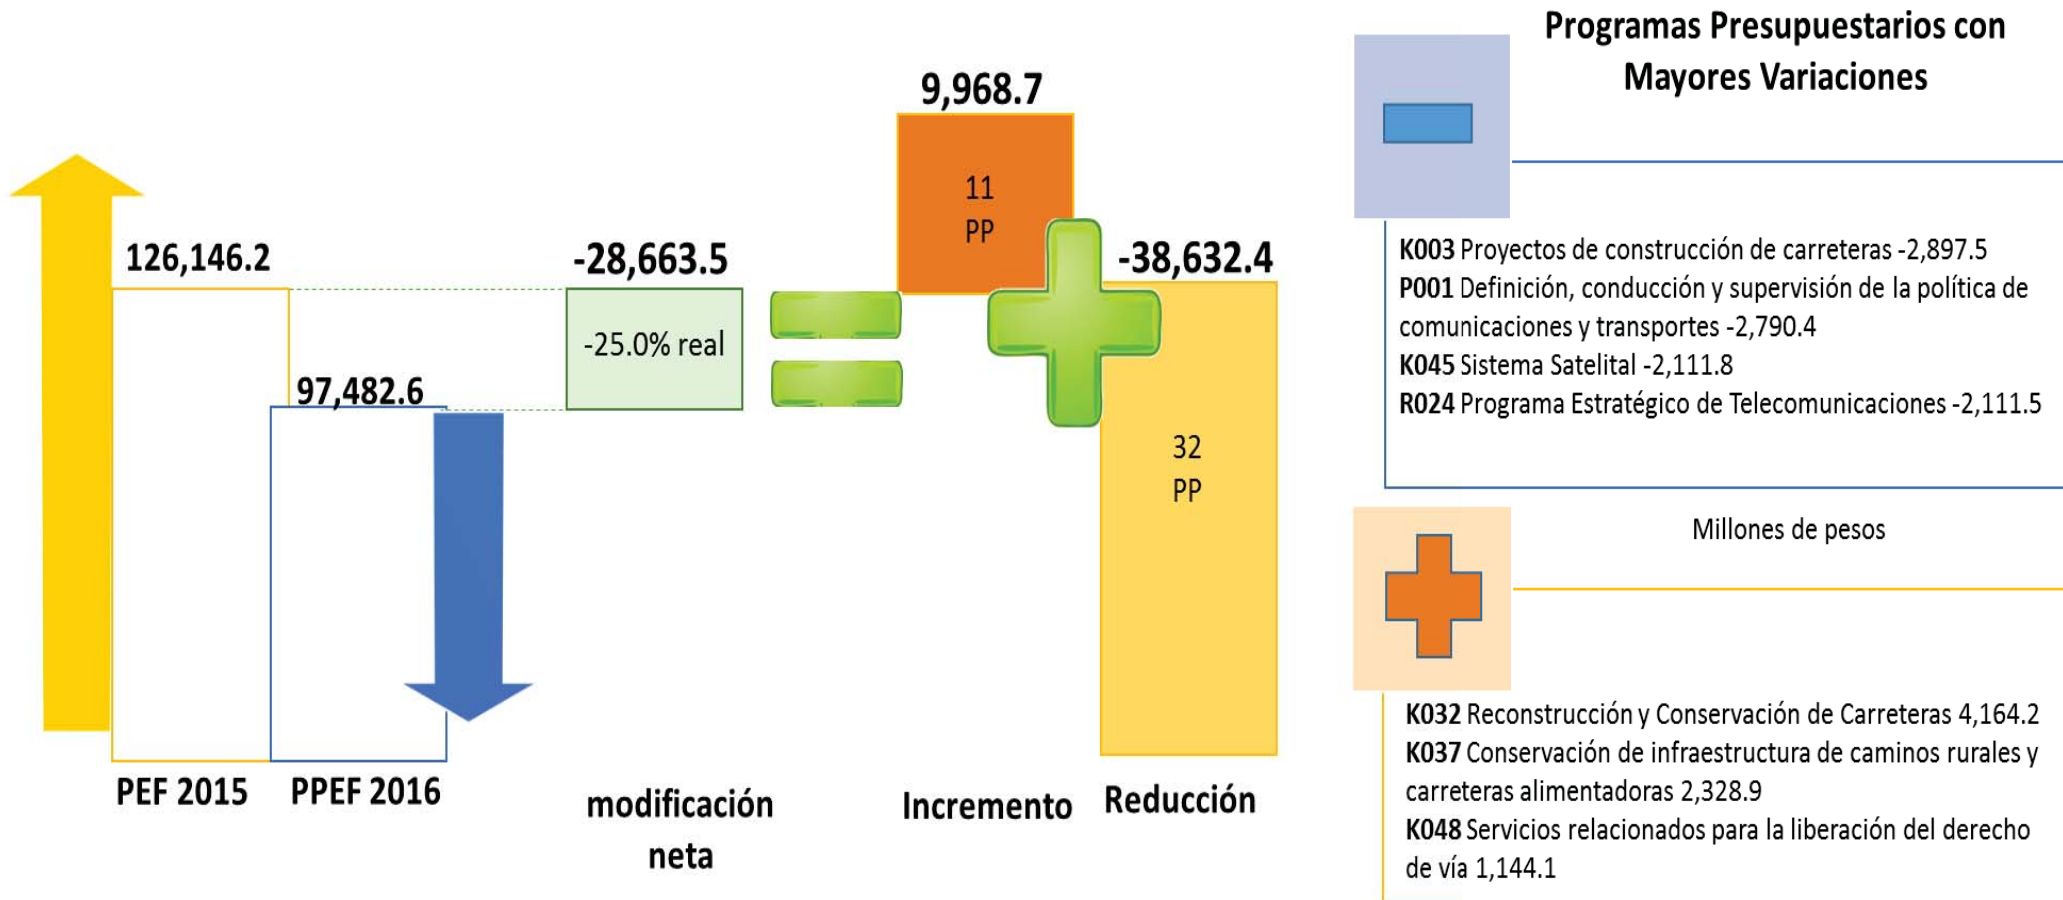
126,146.2

97,482.6

PEF 2015

PPEF 2016

-28,663.5

-25.0% real

modificación neta

9,968.7

11 PP

Incremento

-38,632.4

32 PP

Reducción

Programas Presupuestarios con Mayores Variaciones

**K003** Proyectos de construcción de carreteras -2,897.5
**P001** Definición, conducción y supervisión de la política de comunicaciones y transportes -2,790.4
**K045** Sistema Satelital -2,111.8
**R024** Programa Estratégico de Telecomunicaciones -2,111.5

Millones de pesos

**K032** Reconstrucción y Conservación de Carreteras 4,164.2
**K037** Conservación de infraestructura de caminos rurales y carreteras alimentadoras 2,328.9
**K048** Servicios relacionados para la liberación del derecho de vía 1,144.1